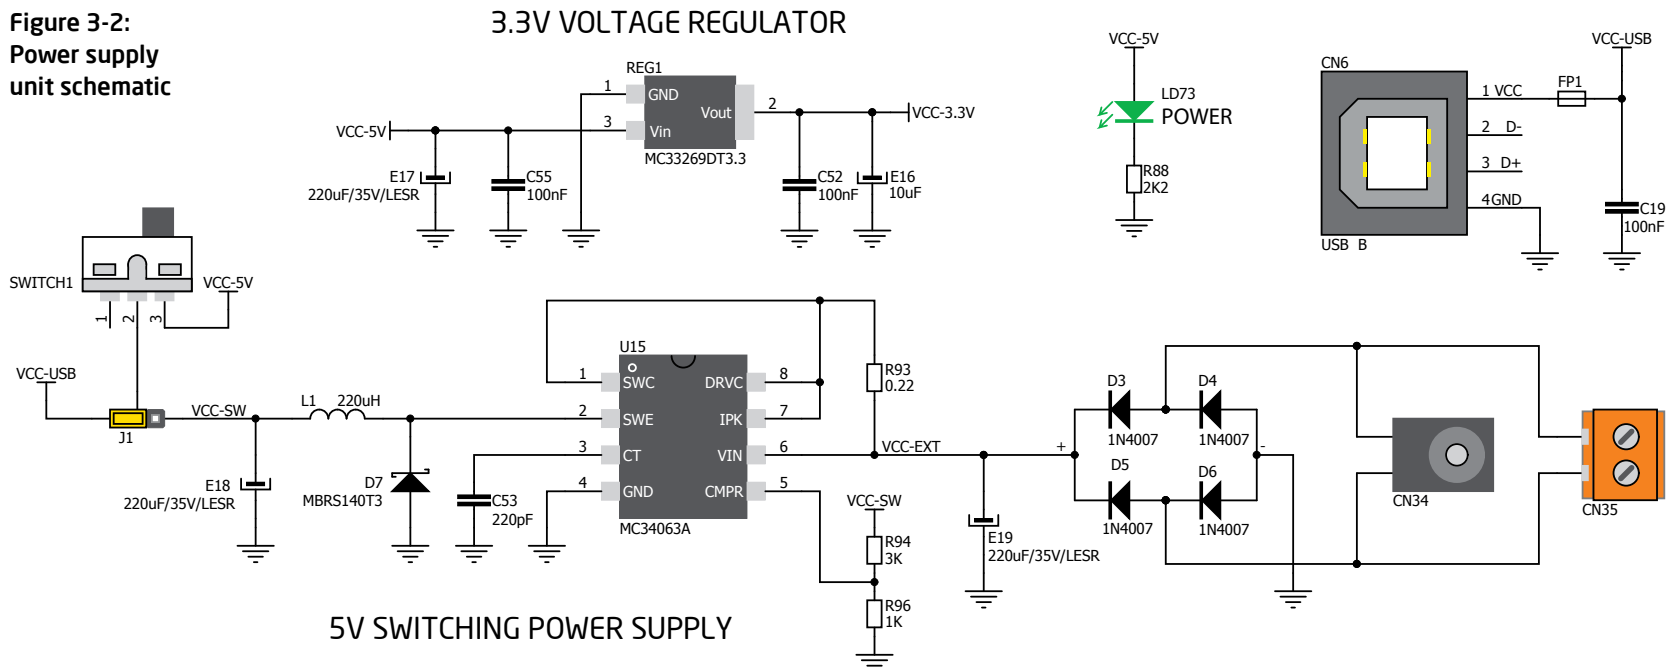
Figure 3-2:
Power supply unit schematic

3.3V VOLTAGE REGULATOR

REG1
1 GND
3 Vin
Vout 2
MC33269DT3.3
VCC-5V
E17
220uF/35V/LESR
C55
100nF
VCC-3.3V
C52
100nF
E16
10uF

VCC-5V
LD73
POWER
R88
2K2

CN6
USB B
1 VCC
2 D-
3 D+
4GND
FP1
VCC-USB
C19
100nF

SWITCH1
1 2 3
VCC-5V
VCC-USB
J1
VCC-SW
L1 220uH
E18
220uF/35V/LESR
D7
MBRS140T3
C53
220pF
U15
1 SWC
2 SWE
3 CT
4 GND
DRVC 8
IPK 7
VIN 6
CMPR 5
MC34063A
R93
0.22
VCC-EXT
VCC-SW
R94
3K
R96
1K
E19
220uF/35V/LESR
+
-
D3
1N4007
D4
1N4007
D5
1N4007
D6
1N4007
CN34
CN35

5V SWITCHING POWER SUPPLY